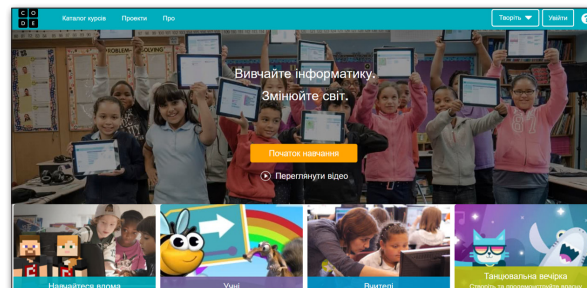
C O D E

Каталог курсів Проекти Про

Творіть Увійти

Вивчайте інформатику.
Змінюйте світ.

Початок навчання

Переглянути відео

Навчайтеся вдома

Учні

Вчителі

Танцювальна вечірка
Створіть та продемонструйте власну